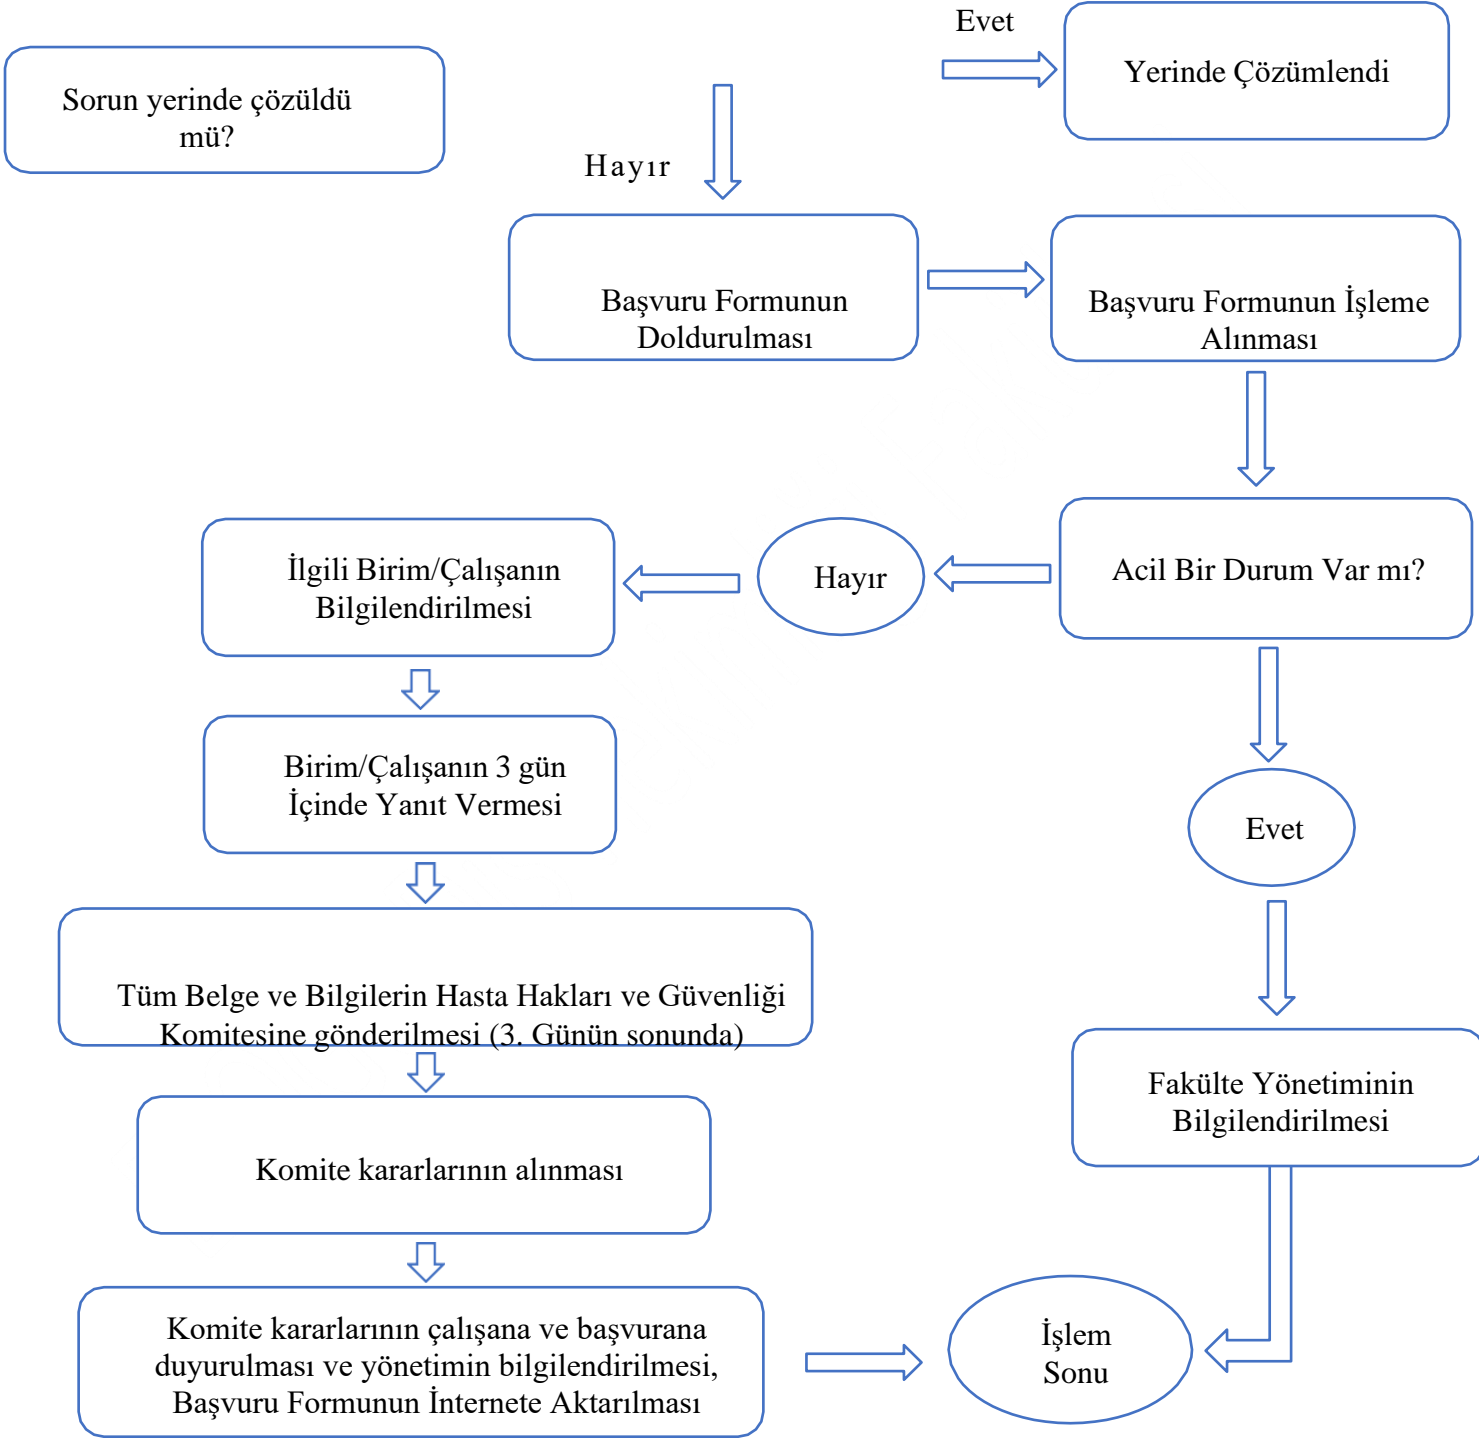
Sorun yerinde çözüldü mü?

Evet

Yerinde Çözümlendi

Hayır

Başvuru Formunun Doldurulması

Başvuru Formunun İşleme Alınması

Acil Bir Durum Var mı?

Hayır

İlgili Birim/Çalışanın Bilgilendirilmesi

Birim/Çalışanın 3 gün İçinde Yanıt Vermesi

Tüm Belge ve Bilgilerin Hasta Hakları ve Güvenliği Komitesine gönderilmesi (3. Günün sonunda)

Komite kararlarının alınması

Komite kararlarının çalışana ve başvurana duyurulması ve yönetimin bilgilendirilmesi, Başvuru Formunun İnternete Aktarılması

Evet

Fakülte Yönetiminin Bilgilendirilmesi

İşlem Sonu